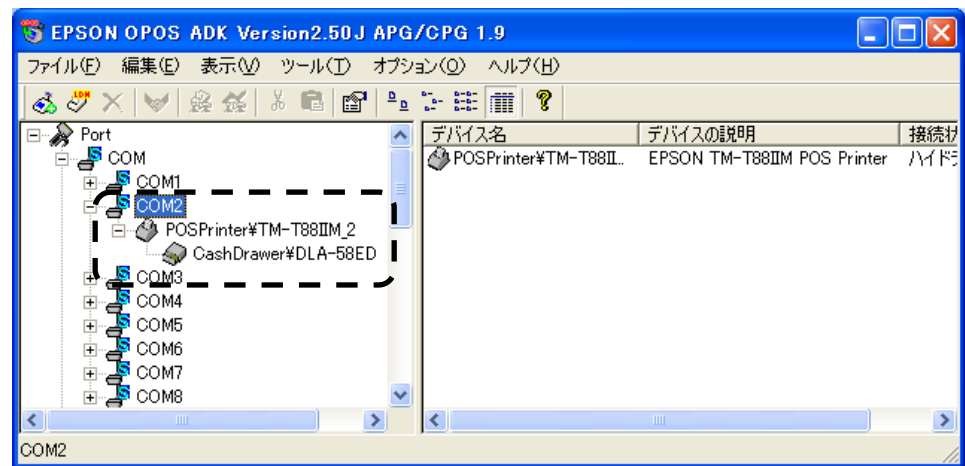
EPSON OPOS ADK Version2.50J APG/CPG 1.9

ファイル(F) 編集(E) 表示(V) ツール(T) オプション(O) ヘルプ(H)

Port
COM
COM1
COM2
POSPrinter¥TM-T88IIM_2
CashDrawer¥DLA-58ED
COM3
COM4
COM5
COM6
COM7
COM8

| デバイス名 | デバイスの説明 | 接続状 |
|---|---|---|
| POSPrinter¥TM-T88II... | EPSON TM-T88IIM POS Printer | ハイドラ |

COM2